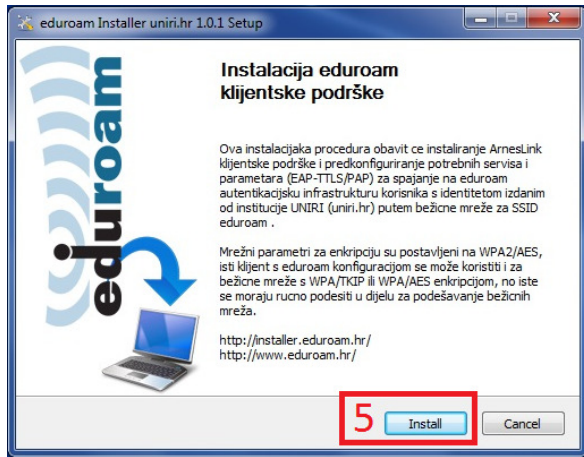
eduroam Installer uniri.hr 1.0.1 Setup

eduroam

Instalacija eduroam klijentske podrške

Ova instalacijaka procedura obavit ce instaliranje ArnesLink klijentske podrške i predkonfiguriranje potrebnih servisa i parametara (EAP-TTLS/PAP) za spajanje na eduroam autentikacijsku infrastrukturu korisnika s identitetom izdanim od institucije UNIRI (uniri.hr) putem bežicne mreže za SSID eduroam .

Mrežni parametri za enkripciju su postavljeni na WPA2/AES, isti klijent s eduroam konfiguracijom se može koristiti i za bežicne mreže s WPA/TKIP ili WPA/AES enkripcijom, no iste se moraju rucno podesiti u dijelu za podešavanje bežicnih mreža.

http://installer.eduroam.hr/
http://www.eduroam.hr/

5

Install

Cancel